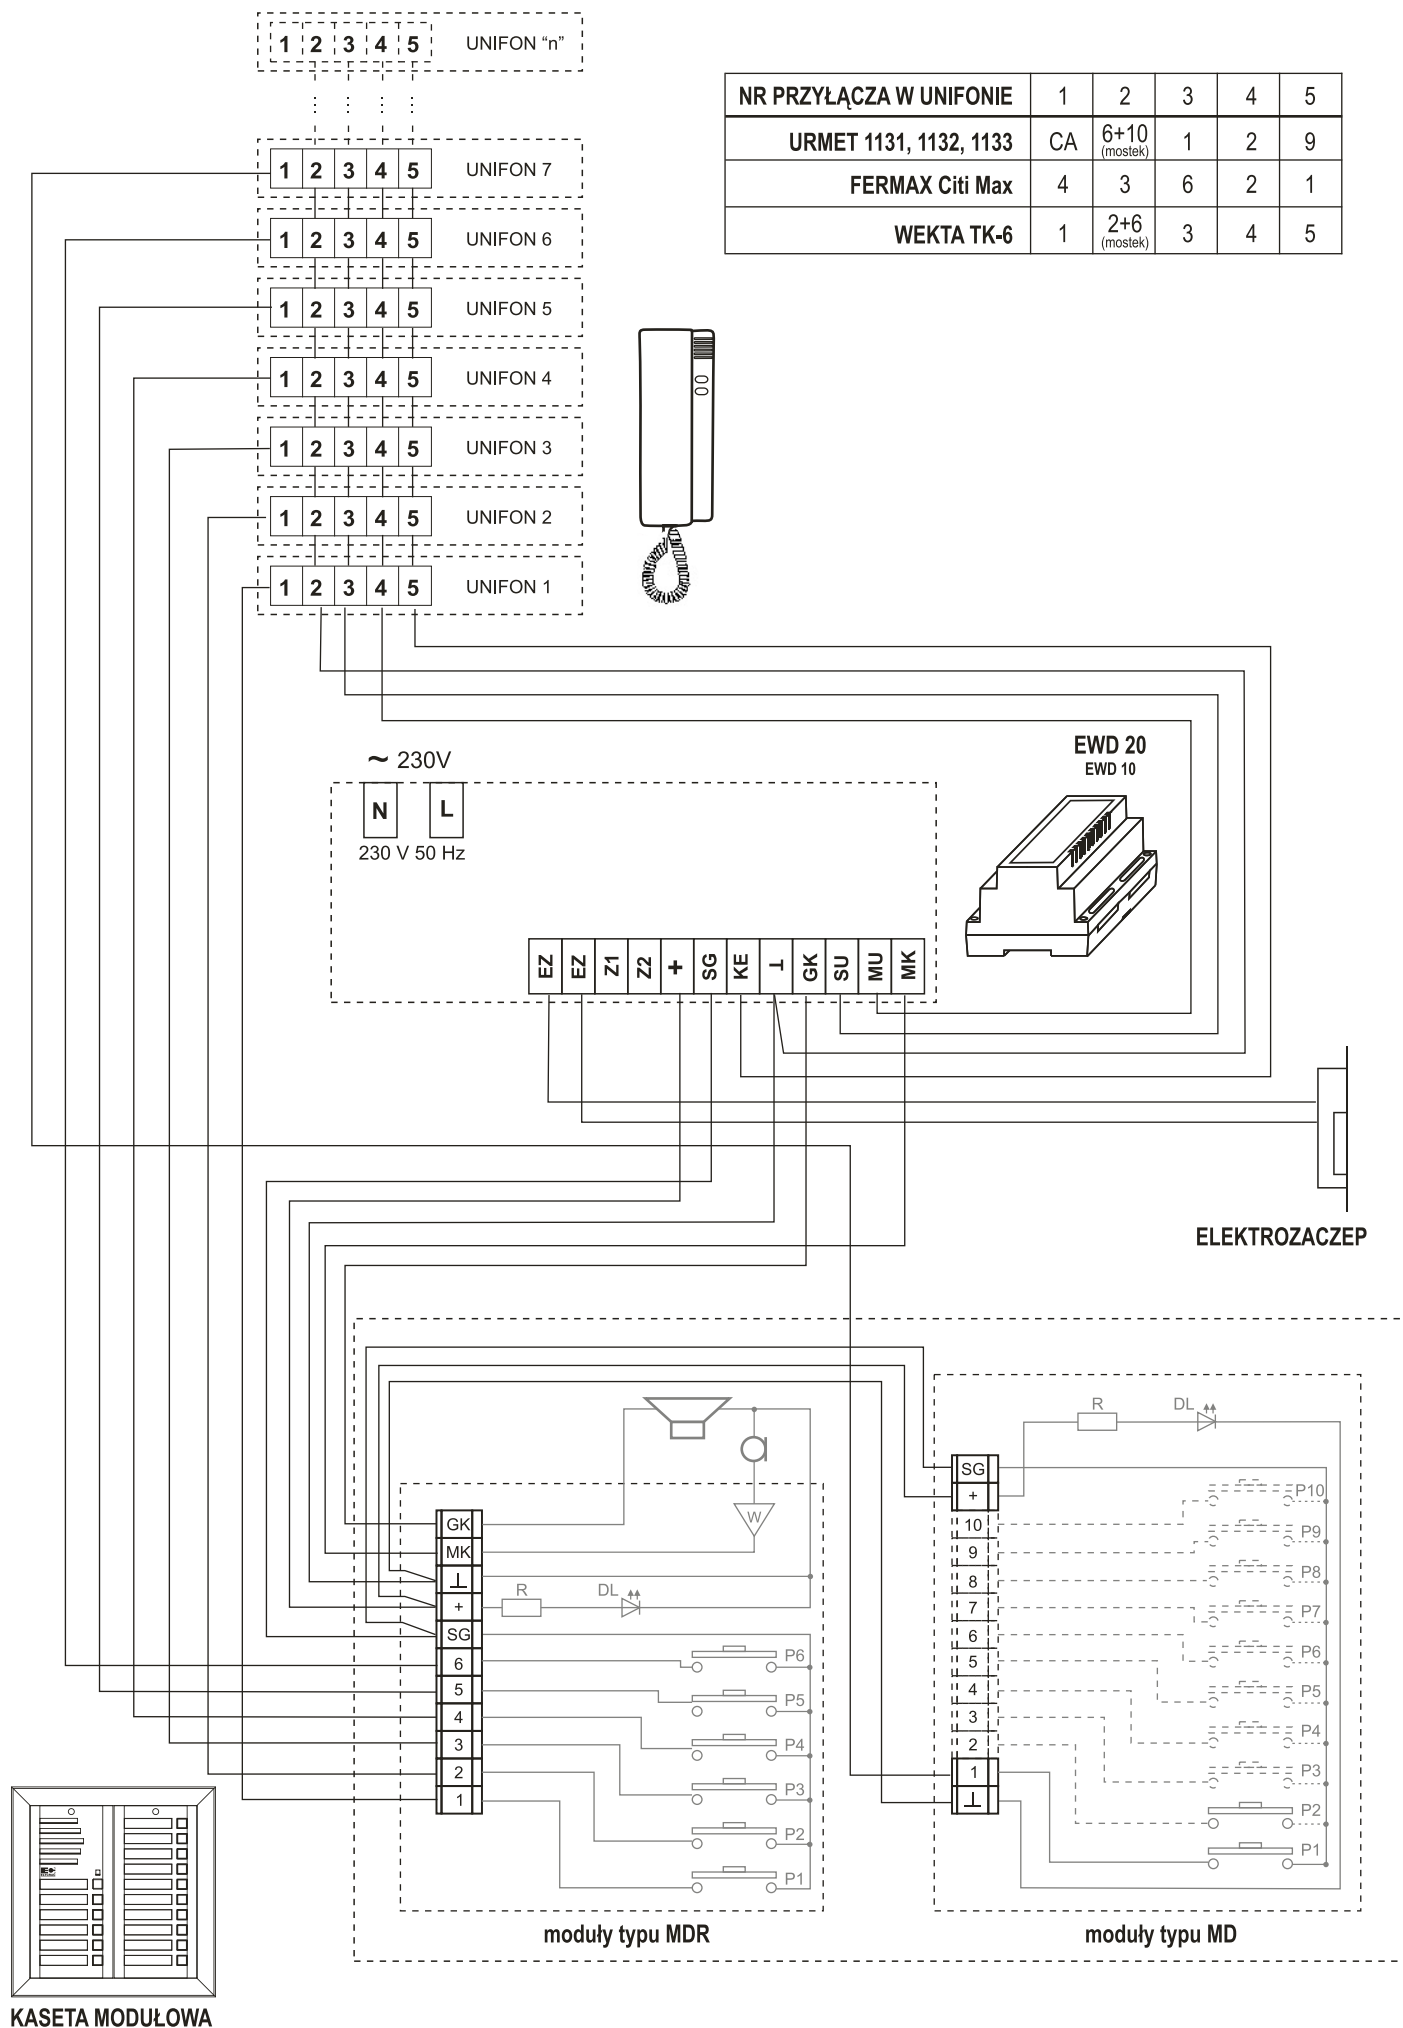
1 2 3 4 5 UNIFON “n”

| NR PRZYŁĄCZA W UNIFONIE | 1 | 2 | 3 | 4 | 5 |
|---|---|---|---|---|---|
| URMET 1131, 1132, 1133 | CA | 6+10 (mostek) | 1 | 2 | 9 |
| FERMAX Citi Max | 4 | 3 | 6 | 2 | 1 |
| WEKTA TK-6 | 1 | 2+6 (mostek) | 3 | 4 | 5 |

1 2 3 4 5 UNIFON 7
1 2 3 4 5 UNIFON 6
1 2 3 4 5 UNIFON 5
1 2 3 4 5 UNIFON 4
1 2 3 4 5 UNIFON 3
1 2 3 4 5 UNIFON 2
1 2 3 4 5 UNIFON 1

~ 230V
N L
230 V 50 Hz

EWD 20
EWD 10

EZ EZ Z1 Z2 + SG KE ⊥ GK SU MU MK

ELEKTROZACZEP

GK
MK
⊥
+
SG
6
5
4
3
2
1
R DL
W
P6 P5 P4 P3 P2 P1

SG
+
10
9
8
7
6
5
4
3
2
1
⊥
R DL
P10 P9 P8 P7 P6 P5 P4 P3 P2 P1

moduły typu MDR
moduły typu MD

KASETA MODUŁOWA